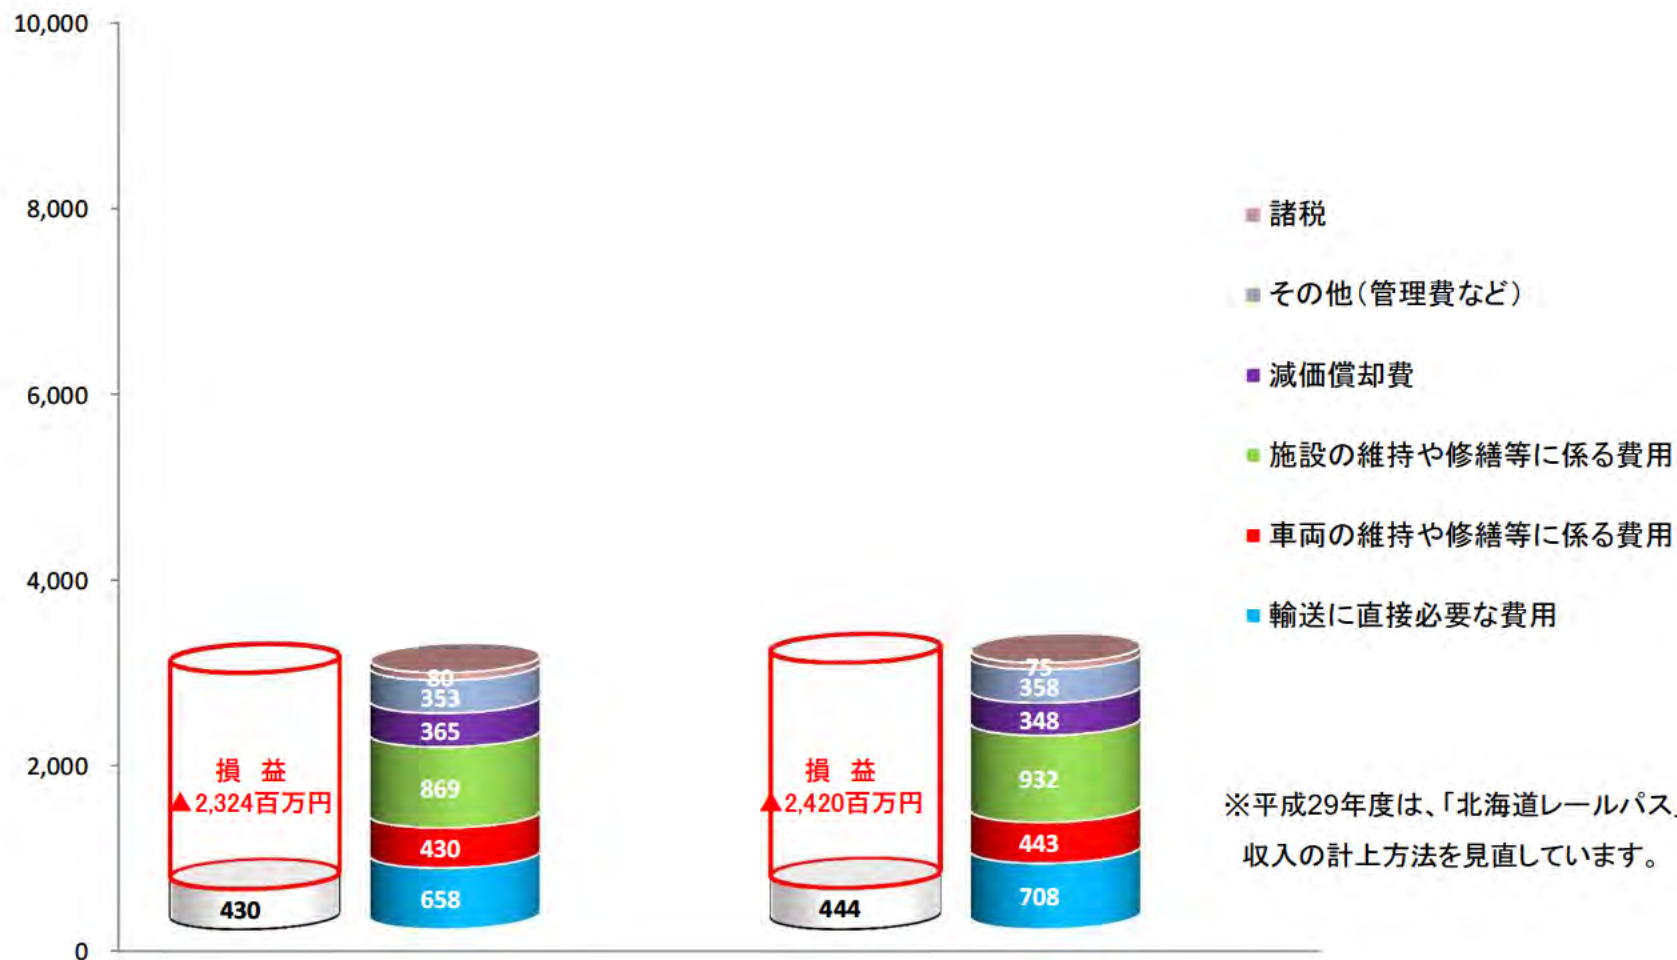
10,000
8,000
6,000
4,000
2,000
0

損 益
▲2,324百万円
430

80
353
365
869
430
658

損 益
▲2,420百万円
444

75
358
348
932
443
708

諸税
その他(管理費など)
減価償却費
施設の維持や修繕等に係る費用
車両の維持や修繕等に係る費用
輸送に直接必要な費用

※平成29年度は、「北海道レールパス」
収入の計上方法を見直しています。